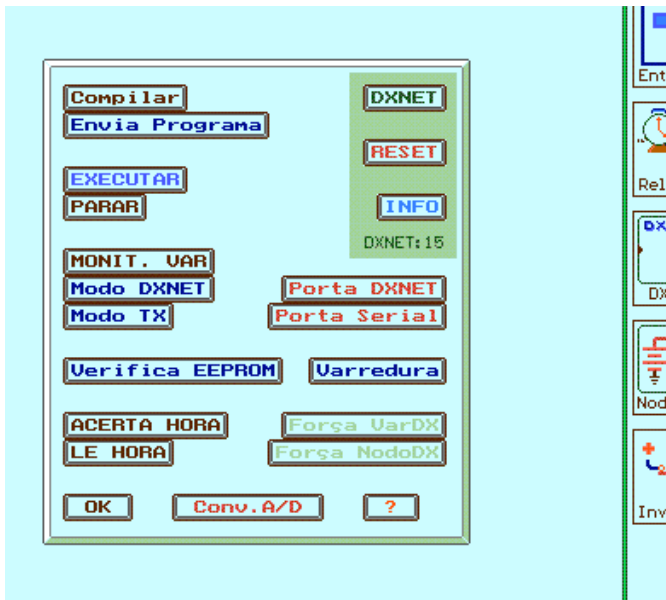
Compilar
Envia Programa

EXECUTAR
PARAR

DXNET

RESET

INFO

DXNET:15

MONIT. VAR
Modo DXNET
Modo TX

Porta DXNET
Porta Serial

Verifica EEPROM
Varredura

ACERTA HORA
LE HORA

Força VarDX
Força NodoDX

OK
Conv.A/D
?

Ent
Rel
DX
DX
Nod
Inv